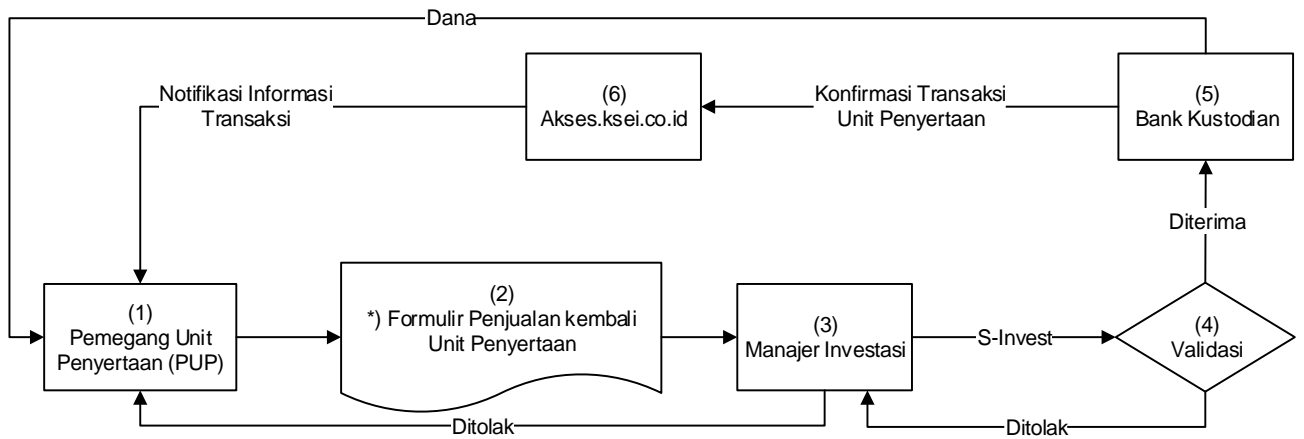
Dana

Notifikasi Informasi Transaksi

(6)
Akses.ksei.co.id

Konfirmasi Transaksi Unit Penyertaan

(5)
Bank Kustodian

Diterima

(1)
Pemegang Unit Penyertaan (PUP)

(2)
*) Formulir Penjualan kembali Unit Penyertaan

(3)
Manajer Investasi

S-Invest

(4)
Validasi

Ditolak

Ditolak